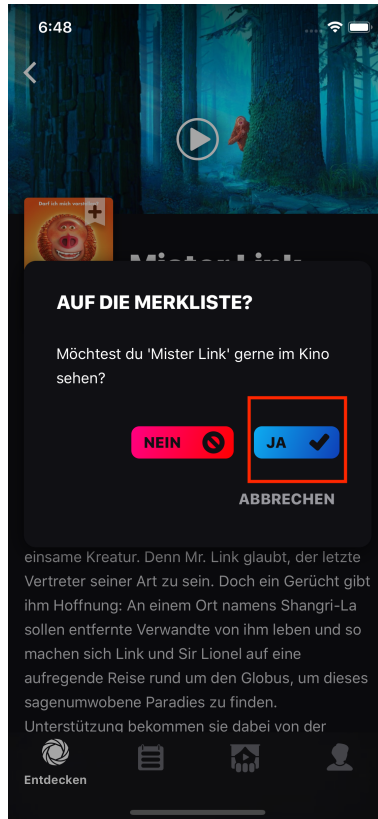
6:48

Darf ich mich vorstellen

Mister Link

AUF DIE MERKLISTE?

Möchtest du 'Mister Link' gerne im Kino sehen?

NEIN

JA

ABBRECHEN

einsame Kreatur. Denn Mr. Link glaubt, der letzte Vertreter seiner Art zu sein. Doch ein Gerücht gibt ihm Hoffnung: An einem Ort namens Shangri-La sollen entfernte Verwandte von ihm leben und so machen sich Link und Sir Lionel auf eine aufregende Reise rund um den Globus, um dieses sagenumwobene Paradies zu finden. Unterstützung bekommen sie dabei von der

Entdecken